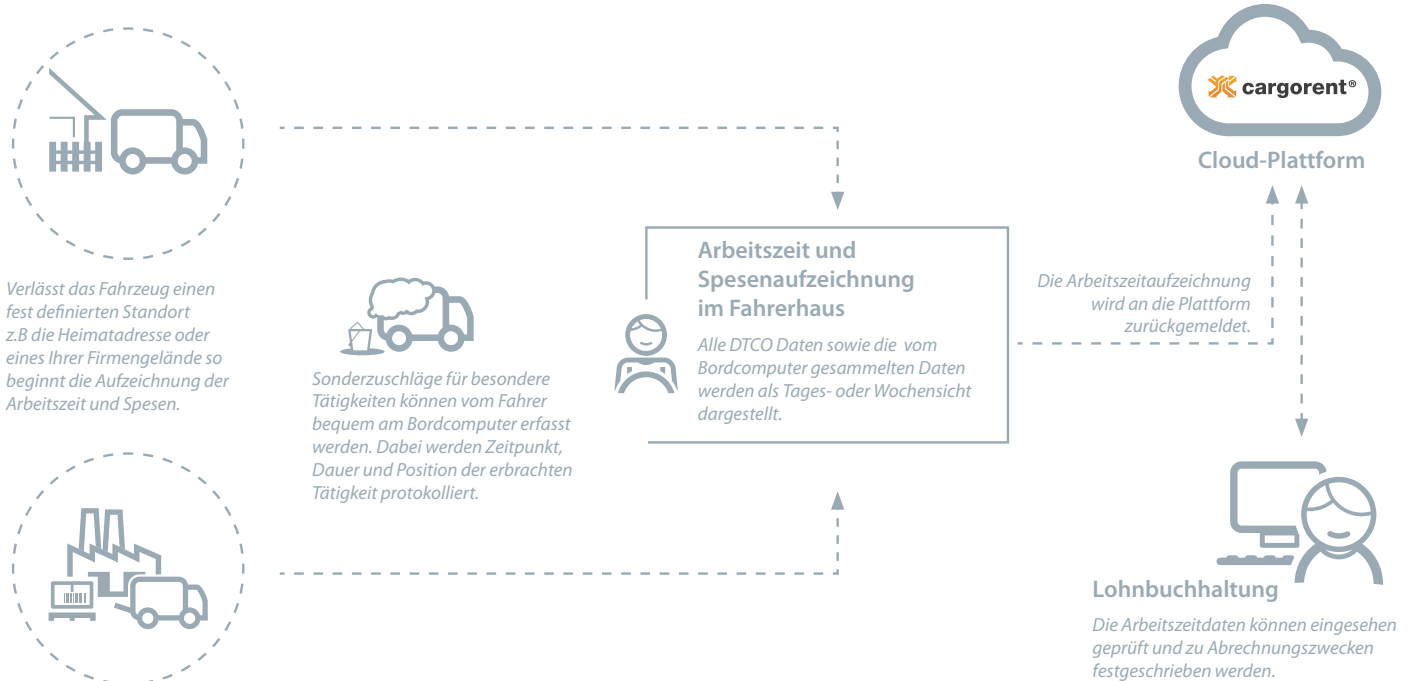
cargorent®

Cloud-Plattform

Verlässt das Fahrzeug einen fest definierten Standort z.B die Heimatadresse oder eines Ihrer Firmengelände so beginnt die Aufzeichnung der Arbeitszeit und Spesen.

Sonderzuschläge für besondere Tätigkeiten können vom Fahrer bequem am Bordcomputer erfasst werden. Dabei werden Zeitpunkt, Dauer und Position der erbrachten Tätigkeit protokolliert.

Arbeitszeit und Spesenaufzeichnung im Fahrerhaus

Alle DTCO Daten sowie die vom Bordcomputer gesammelten Daten werden als Tages- oder Wochensicht dargestellt.

Die Arbeitszeitaufzeichnung wird an die Plattform zurückgemeldet.

Lohnbuchhaltung

Die Arbeitszeitdaten können eingesehen geprüft und zu Abrechnungszwecken festgeschrieben werden.